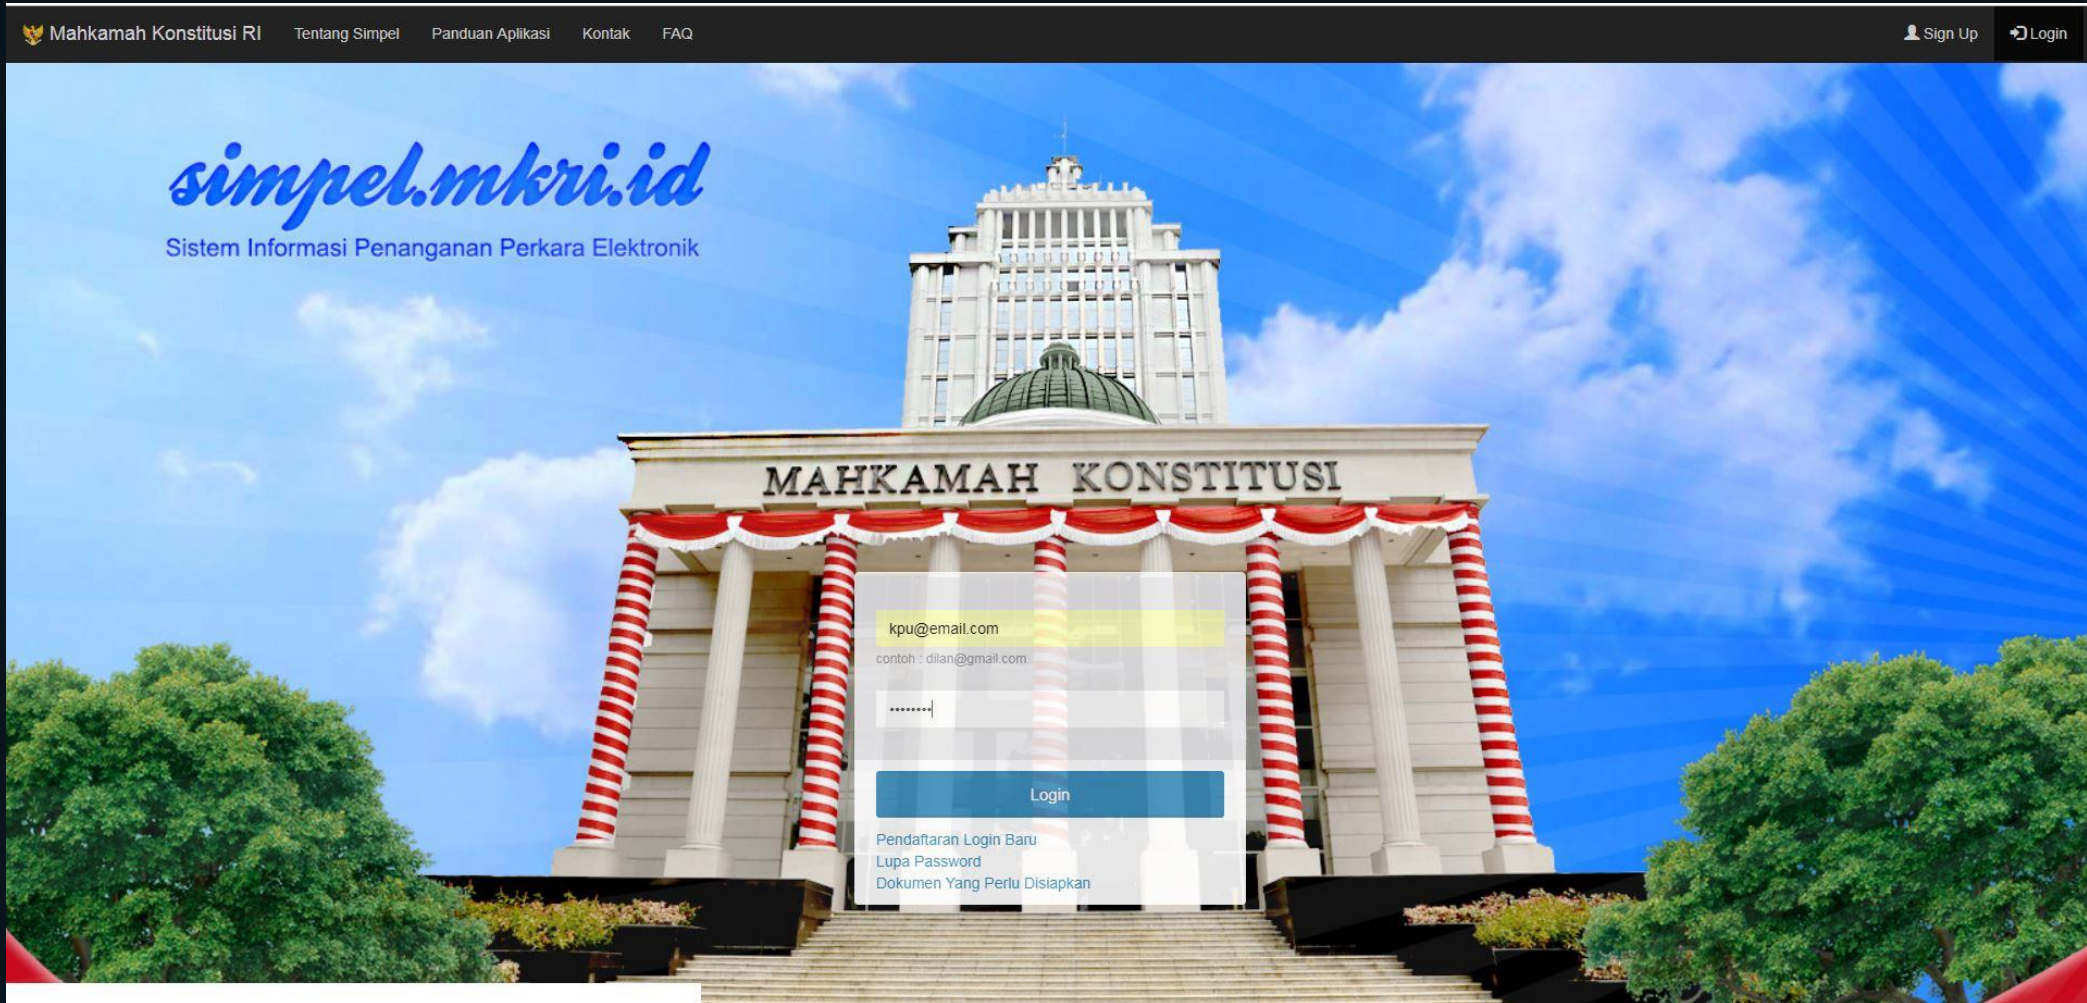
Mahkamah Konstitusi RI Tentang Simpel Panduan Aplikasi Kontak FAQ Sign Up Login

simpel.mkri.id
Sistem Informasi Penanganan Perkara Elektronik

MAHKAMAH KONSTITUSI

kpu@email.com
contoh : dilan@gmail.com
••••••••

Login

Pendaftaran Login Baru
Lupa Password
Dokumen Yang Perlu Disiapkan